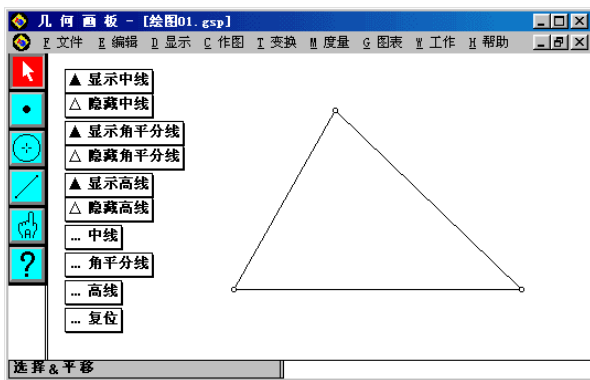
几 何 画 板 - [绘图01.gsp]

F 文件 E 编辑 D 显示 C 作图 T 变换 M 度量 G 图表 W 工作 H 帮助

?

▲ 显示中线
△ 隐藏中线
▲ 显示角平分线
△ 隐藏角平分线
▲ 显示高线
△ 隐藏高线
... 中线
... 角平分线
... 高线
... 复位

选择&平移